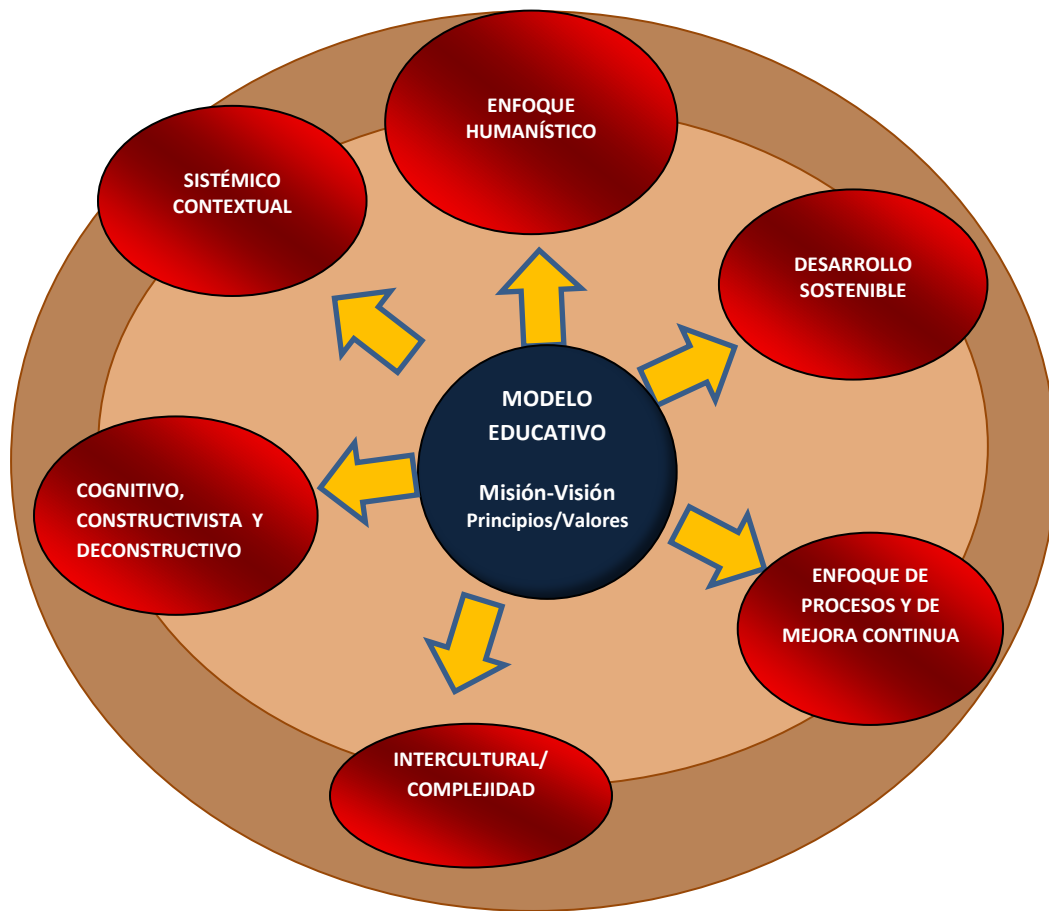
MODELO EDUCATIVO

Misión-Visión
Principios/Valores

ENFOQUE HUMANÍSTICO

SISTÉMICO CONTEXTUAL

DESARROLLO SOSTENIBLE

COGNITIVO, CONSTRUCTIVISTA Y DECONSTRUCTIVO

ENFOQUE DE PROCESOS Y DE MEJORA CONTINUA

INTERCULTURAL/ COMPLEJIDAD